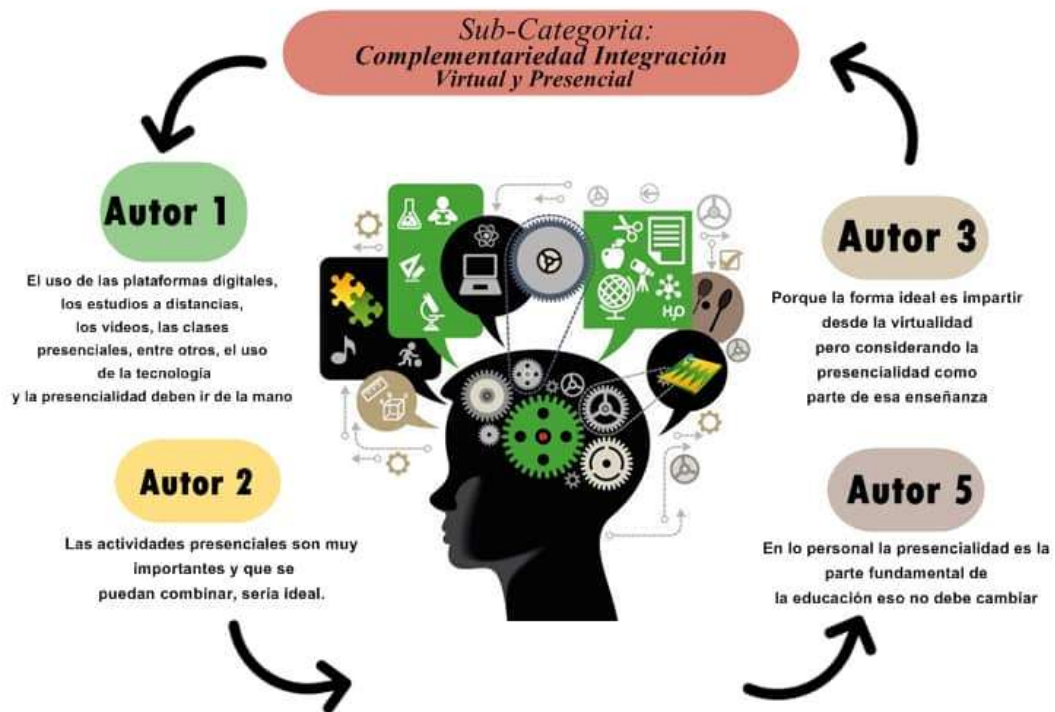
Sub-Categoria:
Complementariedad Integración
Virtual y Presencial

Autor 1

El uso de las plataformas digitales, los estudios a distancias, los videos, las clases presenciales, entre otros, el uso de la tecnologia y la presencialidad deben ir de la mano

Autor 2

Las actividades presenciales son muy importantes y que se puedan combinar, seria ideal.

Autor 3

Porque la forma ideal es impartir desde la virtualidad pero considerando la presencialidad como parte de esa enseñanza

Autor 5

En lo personal la presencialidad es la parte fundamental de la educación eso no debe cambiar